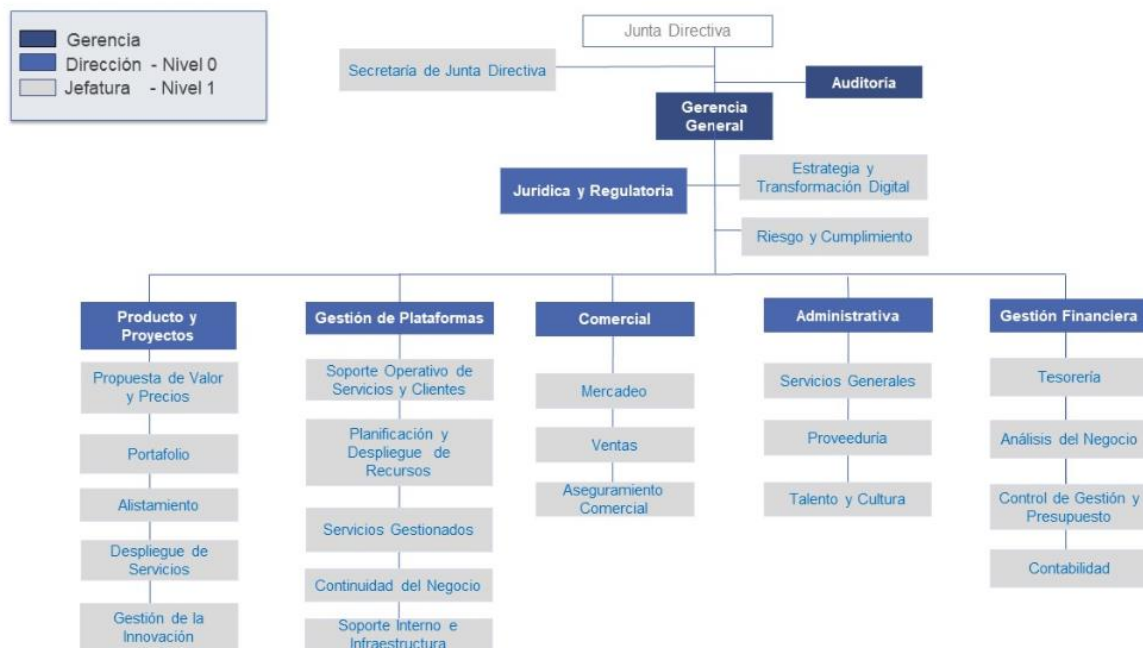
Gerencia
Dirección - Nivel 0
Jefatura - Nivel 1

Junta Directiva

Secretaría de Junta Directiva

Auditoría

Gerencia General

Jurídica y Regulatoria

Estrategia y Transformación Digital

Riesgo y Cumplimiento

Producto y Proyectos

Propuesta de Valor y Precios

Portafolio

Alistamiento

Despliegue de Servicios

Gestión de la Innovación

Gestión de Plataformas

Soporte Operativo de Servicios y Clientes

Planificación y Despliegue de Recursos

Servicios Gestionados

Continuidad del Negocio

Soporte Interno e Infraestructura

Comercial

Mercadeo

Ventas

Aseguramiento Comercial

Administrativa

Servicios Generales

Proveeduría

Talento y Cultura

Gestión Financiera

Tesorería

Análisis del Negocio

Control de Gestión y Presupuesto

Contabilidad